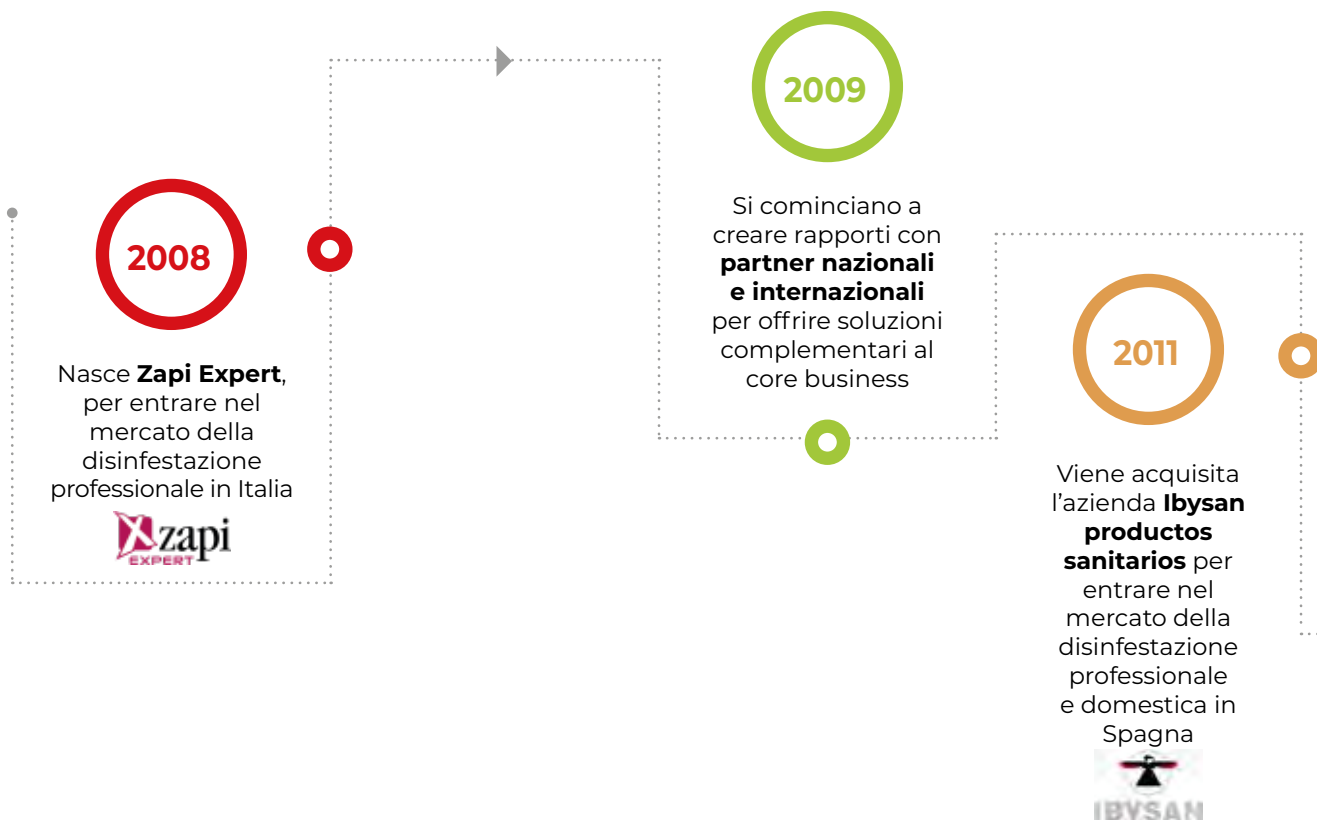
2008

Nasce **Zapi Expert**, per entrare nel mercato della disinfestazione professionale in Italia

zapi
EXPERT

2009

Si cominciano a creare rapporti con **partner nazionali e internazionali** per offrire soluzioni complementari al core business

2011

Viene acquisita l'azienda **Ibysan productos sanitarios** per entrare nel mercato della disinfestazione professionale e domestica in Spagna

IBYSAN